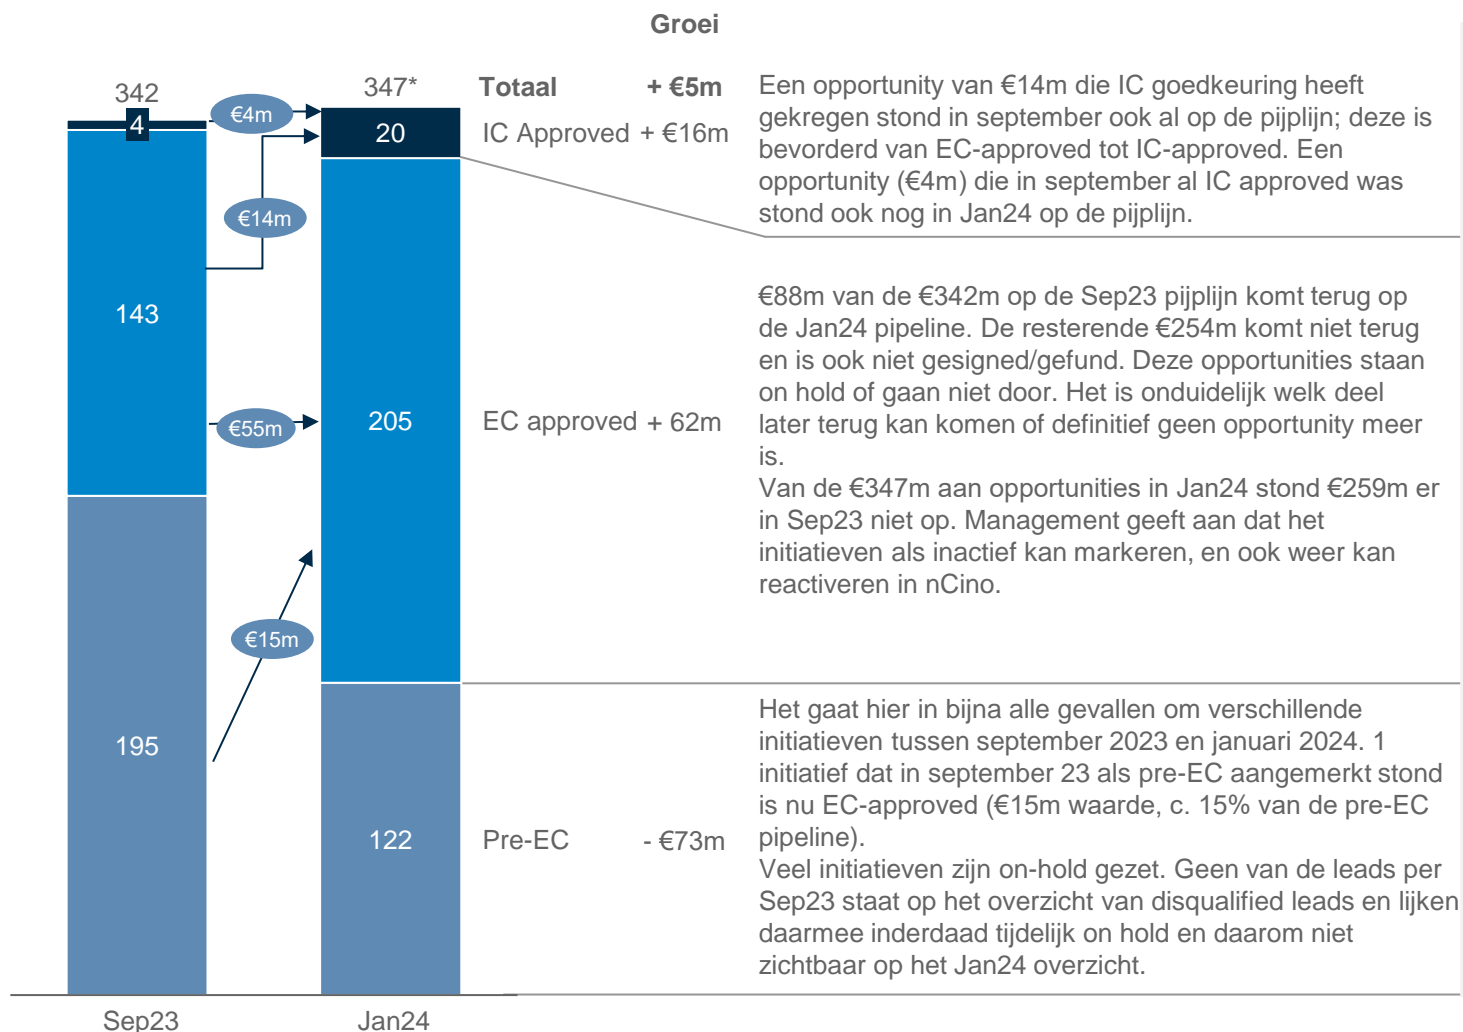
Groei

342
4
143
195
Sep23

€4m
€14m
€55m
€15m

347*
20
205
122
Jan24

| | |
|---|---|
| Totaal | + €5m |
| IC Approved | + €16m |
| EC approved | + 62m |
| Pre-EC | - €73m |

Een opportunity van €14m die IC goedkeuring heeft gekregen stond in september ook al op de pijplijn; deze is bevorderd van EC-approved tot IC-approved. Een opportunity (€4m) die in september al IC approved was stond ook nog in Jan24 op de pijplijn.

€88m van de €342m op de Sep23 pijplijn komt terug op de Jan24 pipeline. De resterende €254m komt niet terug en is ook niet gesigned/gefund. Deze opportunities staan on hold of gaan niet door. Het is onduidelijk welk deel later terug kan komen of definitief geen opportunity meer is.
Van de €347m aan opportunities in Jan24 stond €259m er in Sep23 niet op. Management geeft aan dat het initiatieven als inactief kan markeren, en ook weer kan reactiveren in nCino.

Het gaat hier in bijna alle gevallen om verschillende initiatieven tussen september 2023 en januari 2024. 1 initiatief dat in september 23 als pre-EC aangemerkt stond is nu EC-approved (€15m waarde, c. 15% van de pre-EC pipeline).
Veel initiatieven zijn on-hold gezet. Geen van de leads per Sep23 staat op het overzicht van disqualified leads en lijken daarmee inderdaad tijdelijk on hold en daarom niet zichtbaar op het Jan24 overzicht.